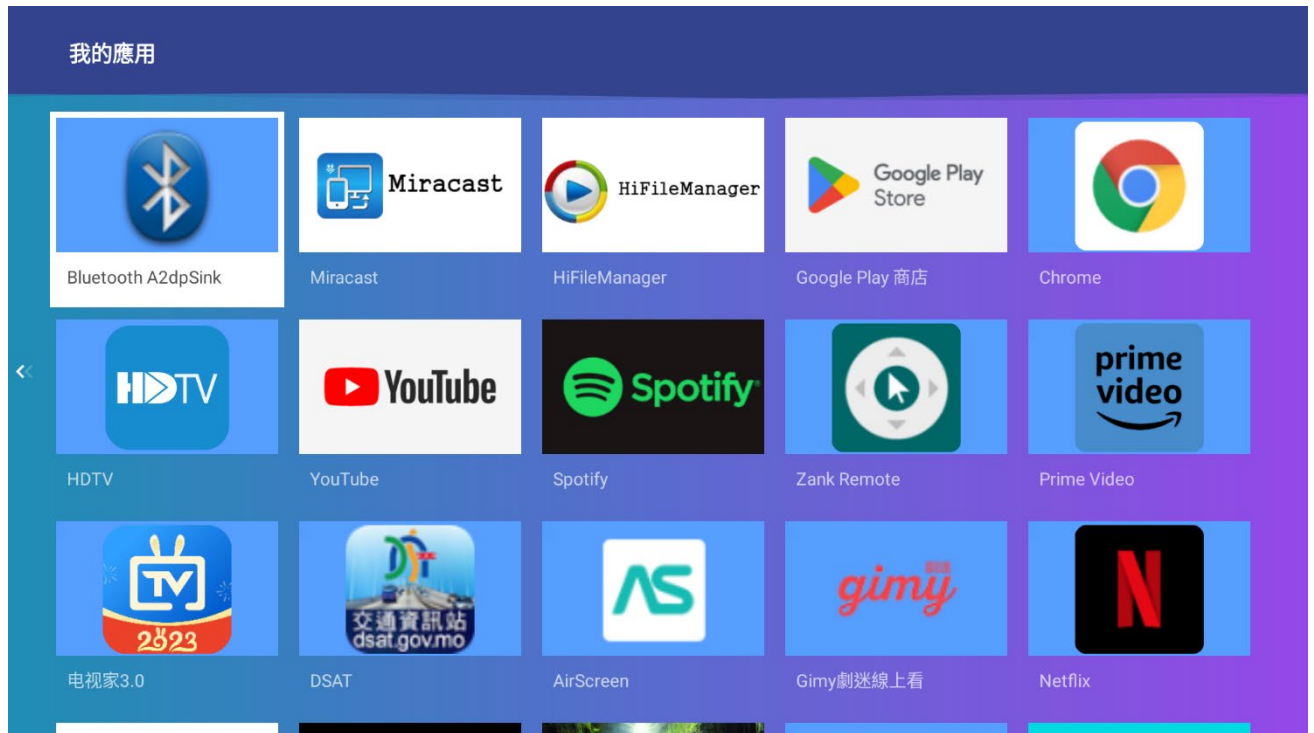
我的應用

Bluetooth A2dpSink

Miracast
Miracast

HiFileManager
HiFileManager

Google Play Store
Google Play 商店

Chrome

«

HDTV
HDTV

YouTube
YouTube

Spotify
Spotify

Zank Remote

prime video
Prime Video

TV 2023
电视家3.0

交通資訊站 dsat.gov.mo
DSAT

AS
AirScreen

gimy
Gimy劇迷線上看

N
Netflix